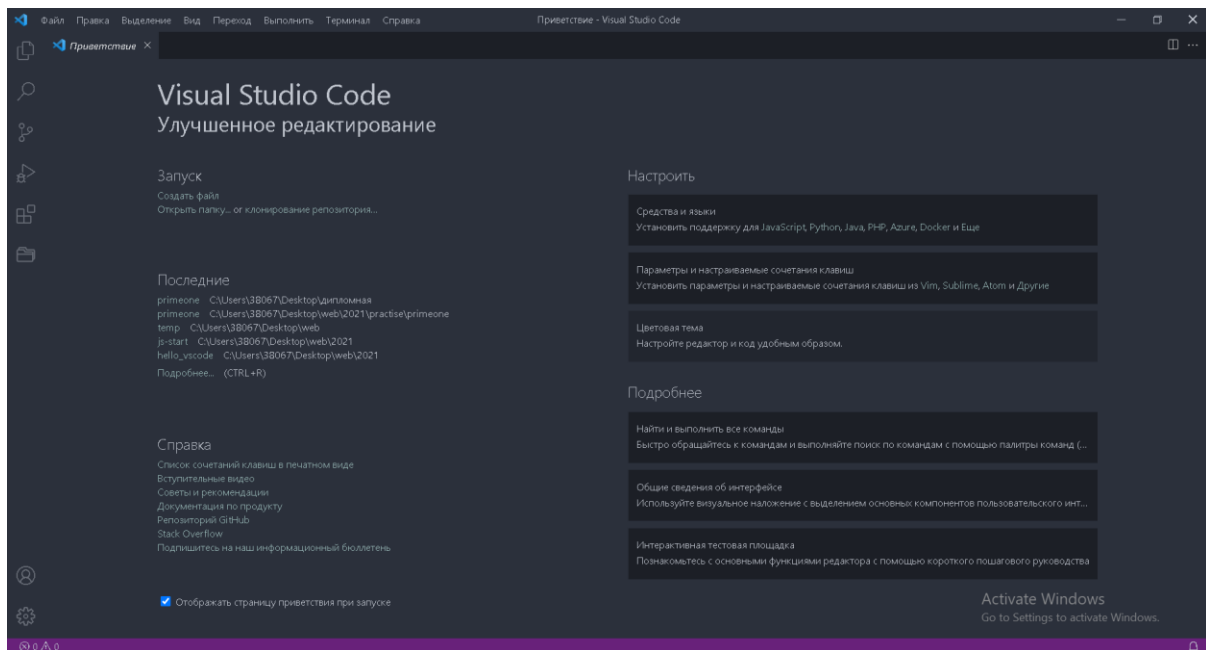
Файл Правка Выделение Вид Переход Выполнить Терминал Справка

Приветствие - Visual Studio Code

Приветствие ×

Visual Studio Code
Улучшенное редактирование

Запуск
Создать файл
Открыть папку... or клонирование репозитория...

Последние
primeone C:\Users\38067\Desktop\дипломная
primeone C:\Users\38067\Desktop\web\2021\practise\primeone
temp C:\Users\38067\Desktop\web
js-start C:\Users\38067\Desktop\web\2021
hello_vscode C:\Users\38067\Desktop\web\2021
Подробнее... (CTRL+R)

Справка
Список сочетаний клавиш в печатном виде
Вступительные видео
Советы и рекомендации
Документация по продукту
Репозиторий GitHub
Stack Overflow
Подпишитесь на наш информационный бюллетень

Отображать страницу приветствия при запуске

Настроить

Средства и языки
Установить поддержку для JavaScript, Python, Java, PHP, Azure, Docker и Еще

Параметры и настраиваемые сочетания клавиш
Установить параметры и настраиваемые сочетания клавиш из Vim, Sublime, Atom и Другие

Цветовая тема
Настройте редактор и код удобным образом.

Подробнее

Найти и выполнить все команды
Быстро обращайтесь к командам и выполняйте поиск по командам с помощью палитры команд (...

Общие сведения об интерфейсе
Используйте визуальное наложение с выделением основных компонентов пользовательского инт...

Интерактивная тестовая площадка
Познакомьтесь с основными функциями редактора с помощью короткого пошагового руководства

Activate Windows
Go to Settings to activate Windows.

⊗ 0 ⚠ 0